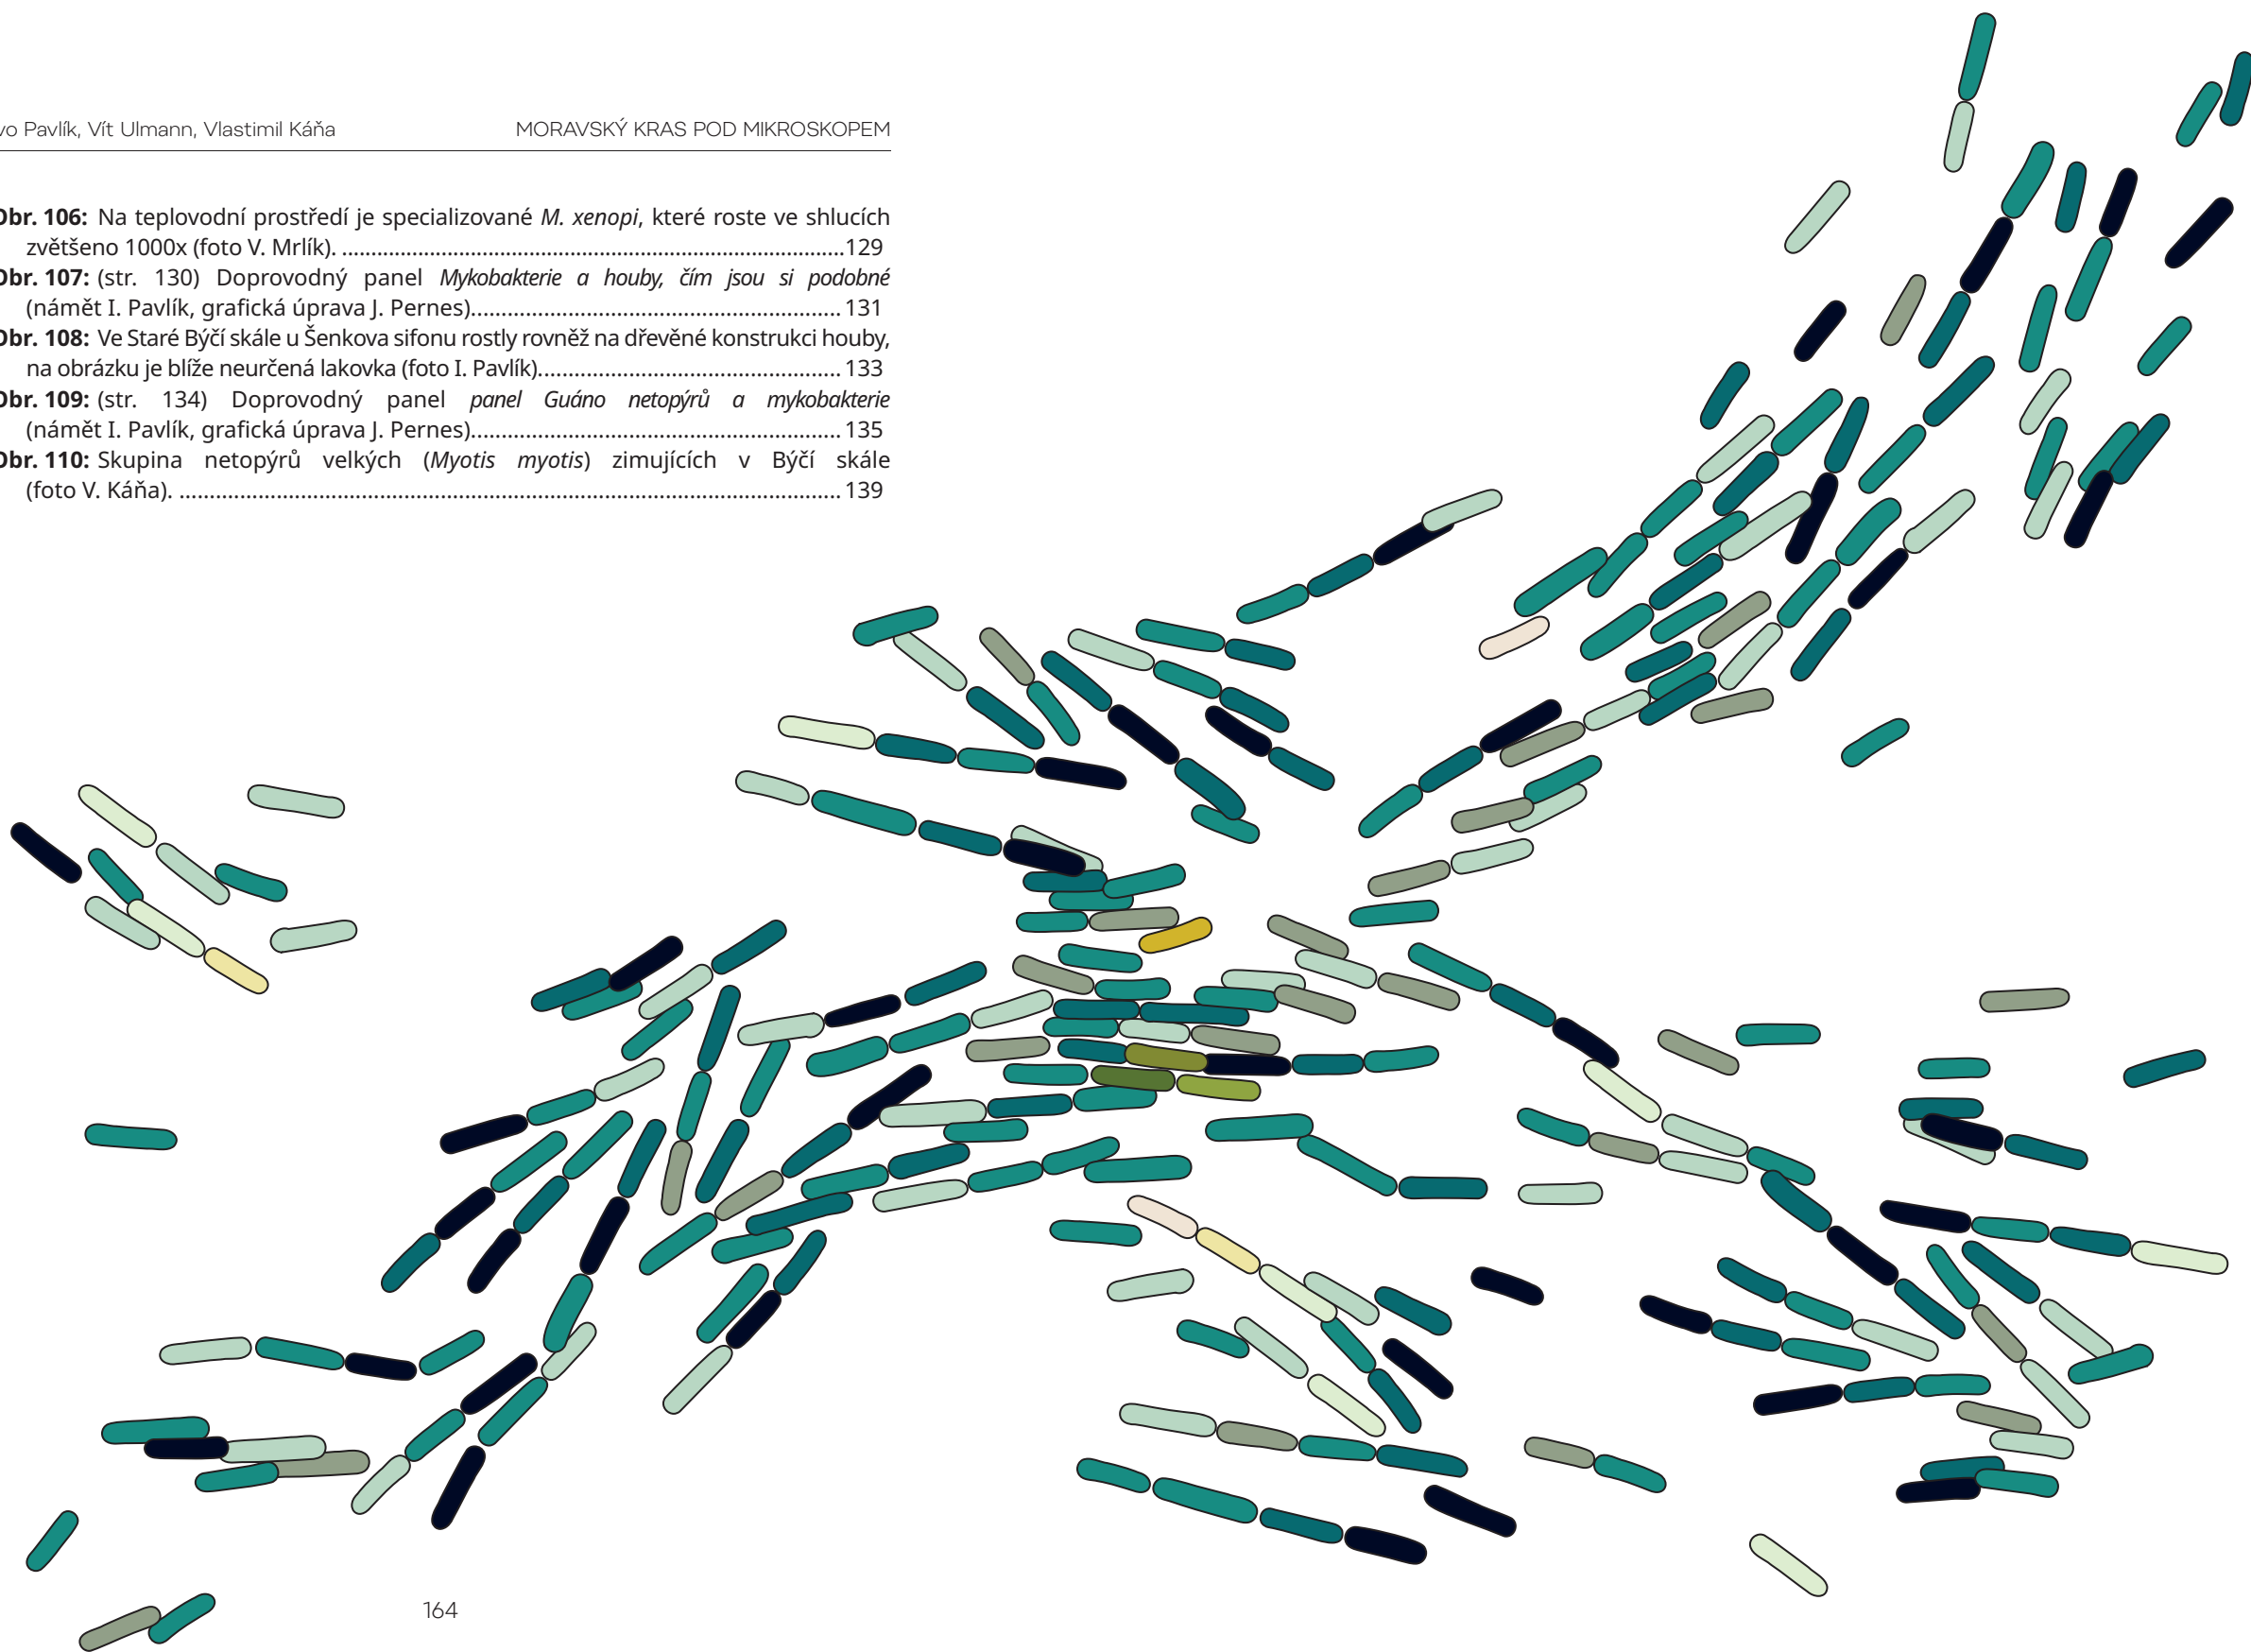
vo Pavlík, Vít Ulmann, Vlastimil Káňa MORAVSKÝ KRAS POD MIKROSKOPEM

Obr. 106: Na teplovodní prostředí je specializované *M. xenopi*, které roste ve shlucích zvětšeno 1000x (foto V. Mrlík). ....................................................................................129
Obr. 107: (str. 130) Doprovodný panel *Mykobakterie a houby, čím jsou si podobné* (námět I. Pavlík, grafická úprava J. Pernes)............................................................131
Obr. 108: Ve Staré Býčí skále u Šenkova sifonu rostly rovněž na dřevěné konstrukci houby, na obrázku je blíže neurčená lakovka (foto I. Pavlík)..................................................133
Obr. 109: (str. 134) Doprovodný panel *panel Guáno netopýrů a mykobakterie* (námět I. Pavlík, grafická úprava J. Pernes)............................................................135
Obr. 110: Skupina netopýrů velkých (*Myotis myotis*) zimujících v Býčí skále (foto V. Káňa). ...............................................................................................................139

164